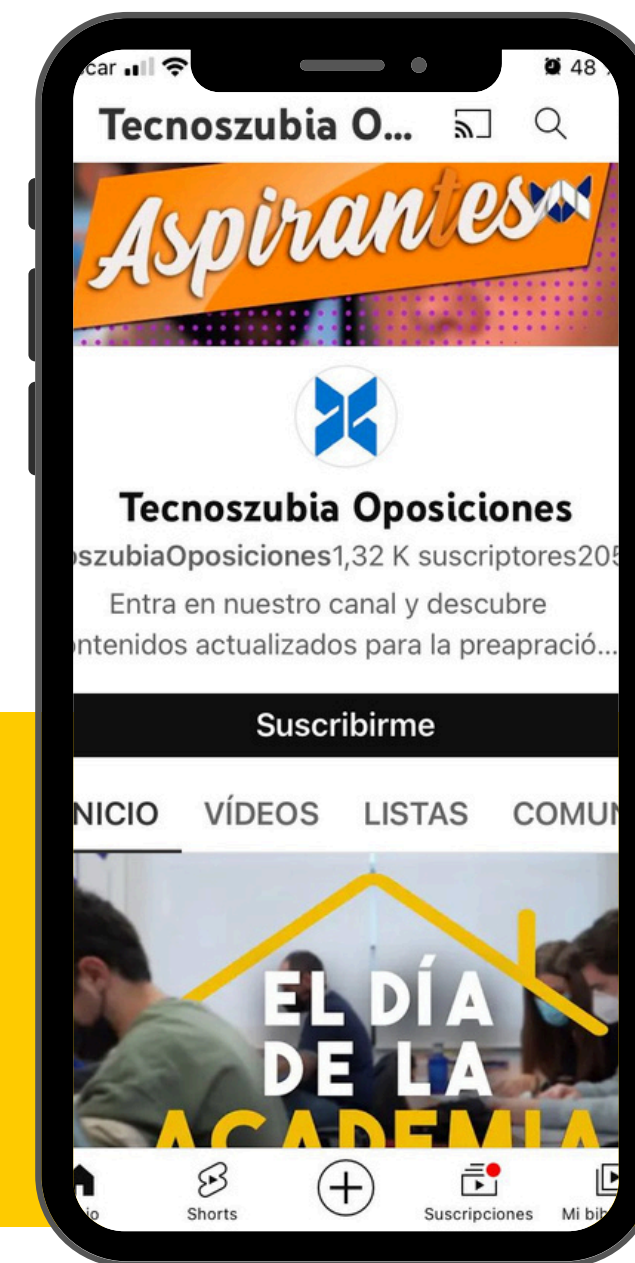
car 48

Tecnoszubia O...

Aspirantes

Tecnoszubia Oposiciones

szubiaOposiciones1,32 K suscriptores205

Entra en nuestro canal y descubre ntenidos actualizados para la preapració...

Suscribirme

NICIO VÍDEOS LISTAS COMUN

EL DÍA DE LA ACADEMIA

io Shorts Suscripciones Mi bib